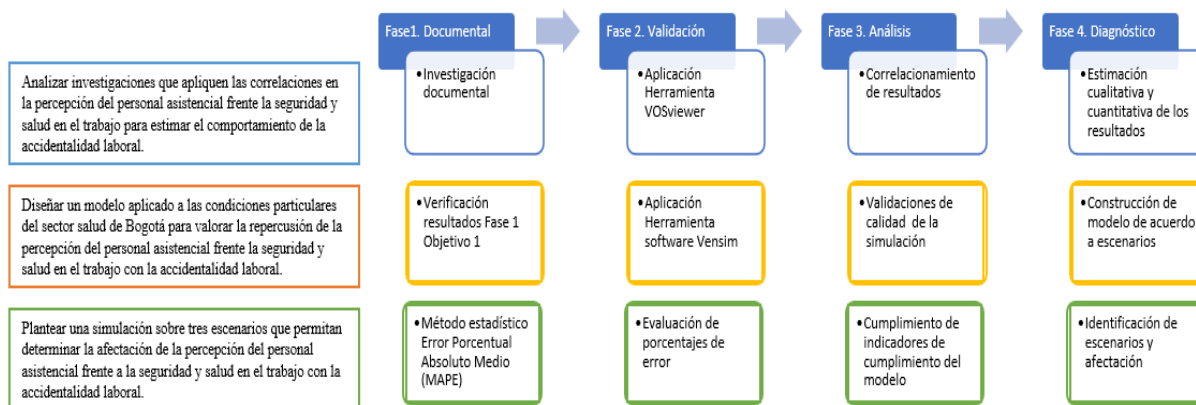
Fase1. Documental

Fase 2. Validación

Fase 3. Análisis

Fase 4. Diagnóstico

Analizar investigaciones que apliquen las correlaciones en la percepción del personal asistencial frente la seguridad y salud en el trabajo para estimar el comportamiento de la accidentalidad laboral.

•Investigación documental

•Aplicación Herramienta VOSviewer

•Correlacionamiento de resultados

•Estimación cualitativa y cuantitativa de los resultados

Diseñar un modelo aplicado a las condiciones particulares del sector salud de Bogotá para valorar la repercusión de la percepción del personal asistencial frente la seguridad y salud en el trabajo con la accidentalidad laboral.

•Verificación resultados Fase 1 Objetivo 1

•Aplicación Herramienta software Vensim

•Validaciones de calidad de la simulación

•Construcción de modelo de acuerdo a escenarios

Plantear una simulación sobre tres escenarios que permitan determinar la afectación de la percepción del personal asistencial frente a la seguridad y salud en el trabajo con la accidentalidad laboral.

•Método estadístico Error Porcentual Absoluto Medio (MAPE)

•Evaluación de porcentajes de error

•Cumplimiento de indicadores de cumplimiento del modelo

•Identificación de escenarios y afectación